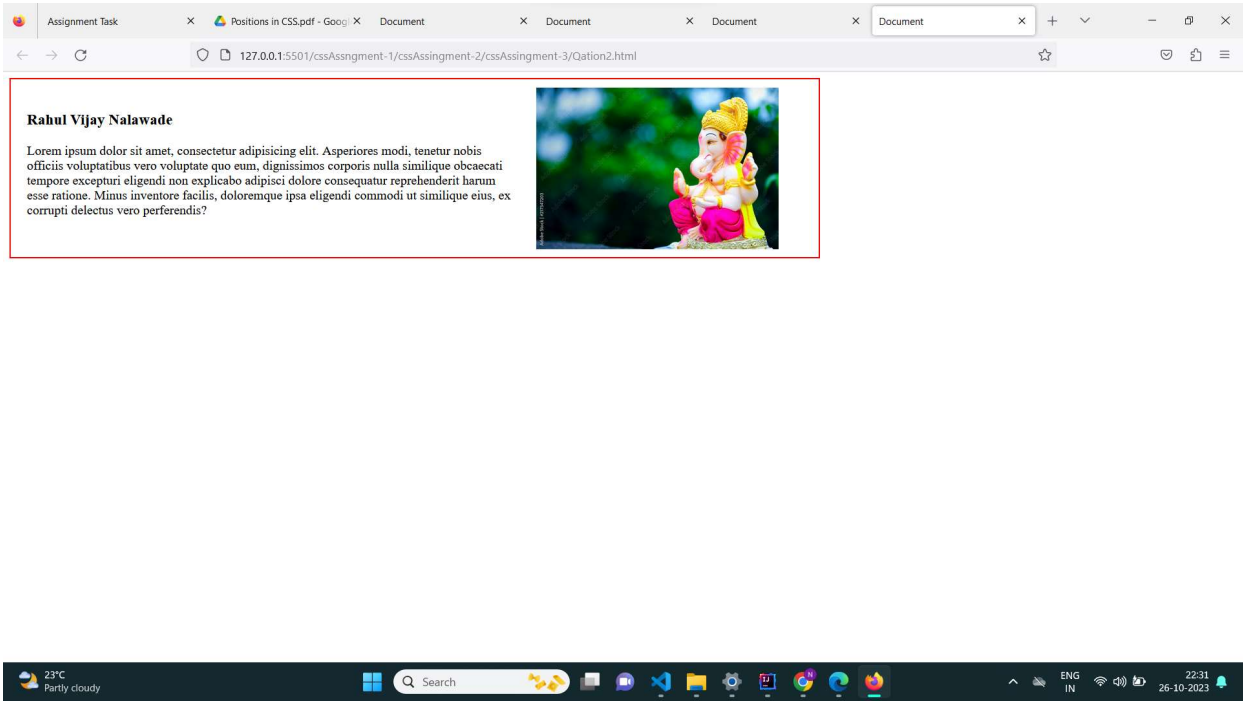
Assignment Task ×
Positions in CSS.pdf - Googl ×
Document ×
Document ×
Document ×
Document ×

127.0.0.1:5501/cssAssngment-1/cssAssingment-2/cssAssingment-3/Qation2.html

Rahul Vijay Nalawade

Lorem ipsum dolor sit amet, consectetur adipisicing elit. Asperiores modi, tenetur nobis officiis voluptatibus vero voluptate quo eum, dignissimos corporis nulla similique obcaecati tempore excepturi eligendi non explicabo adipisci dolore consequatur reprehenderit harum esse ratione. Minus inventore facilis, doloremque ipsa eligendi commodi ut similique eius, ex corrupti delectus vero perferendis?

23°C
Partly cloudy

Search

ENG
IN

22:31
26-10-2023